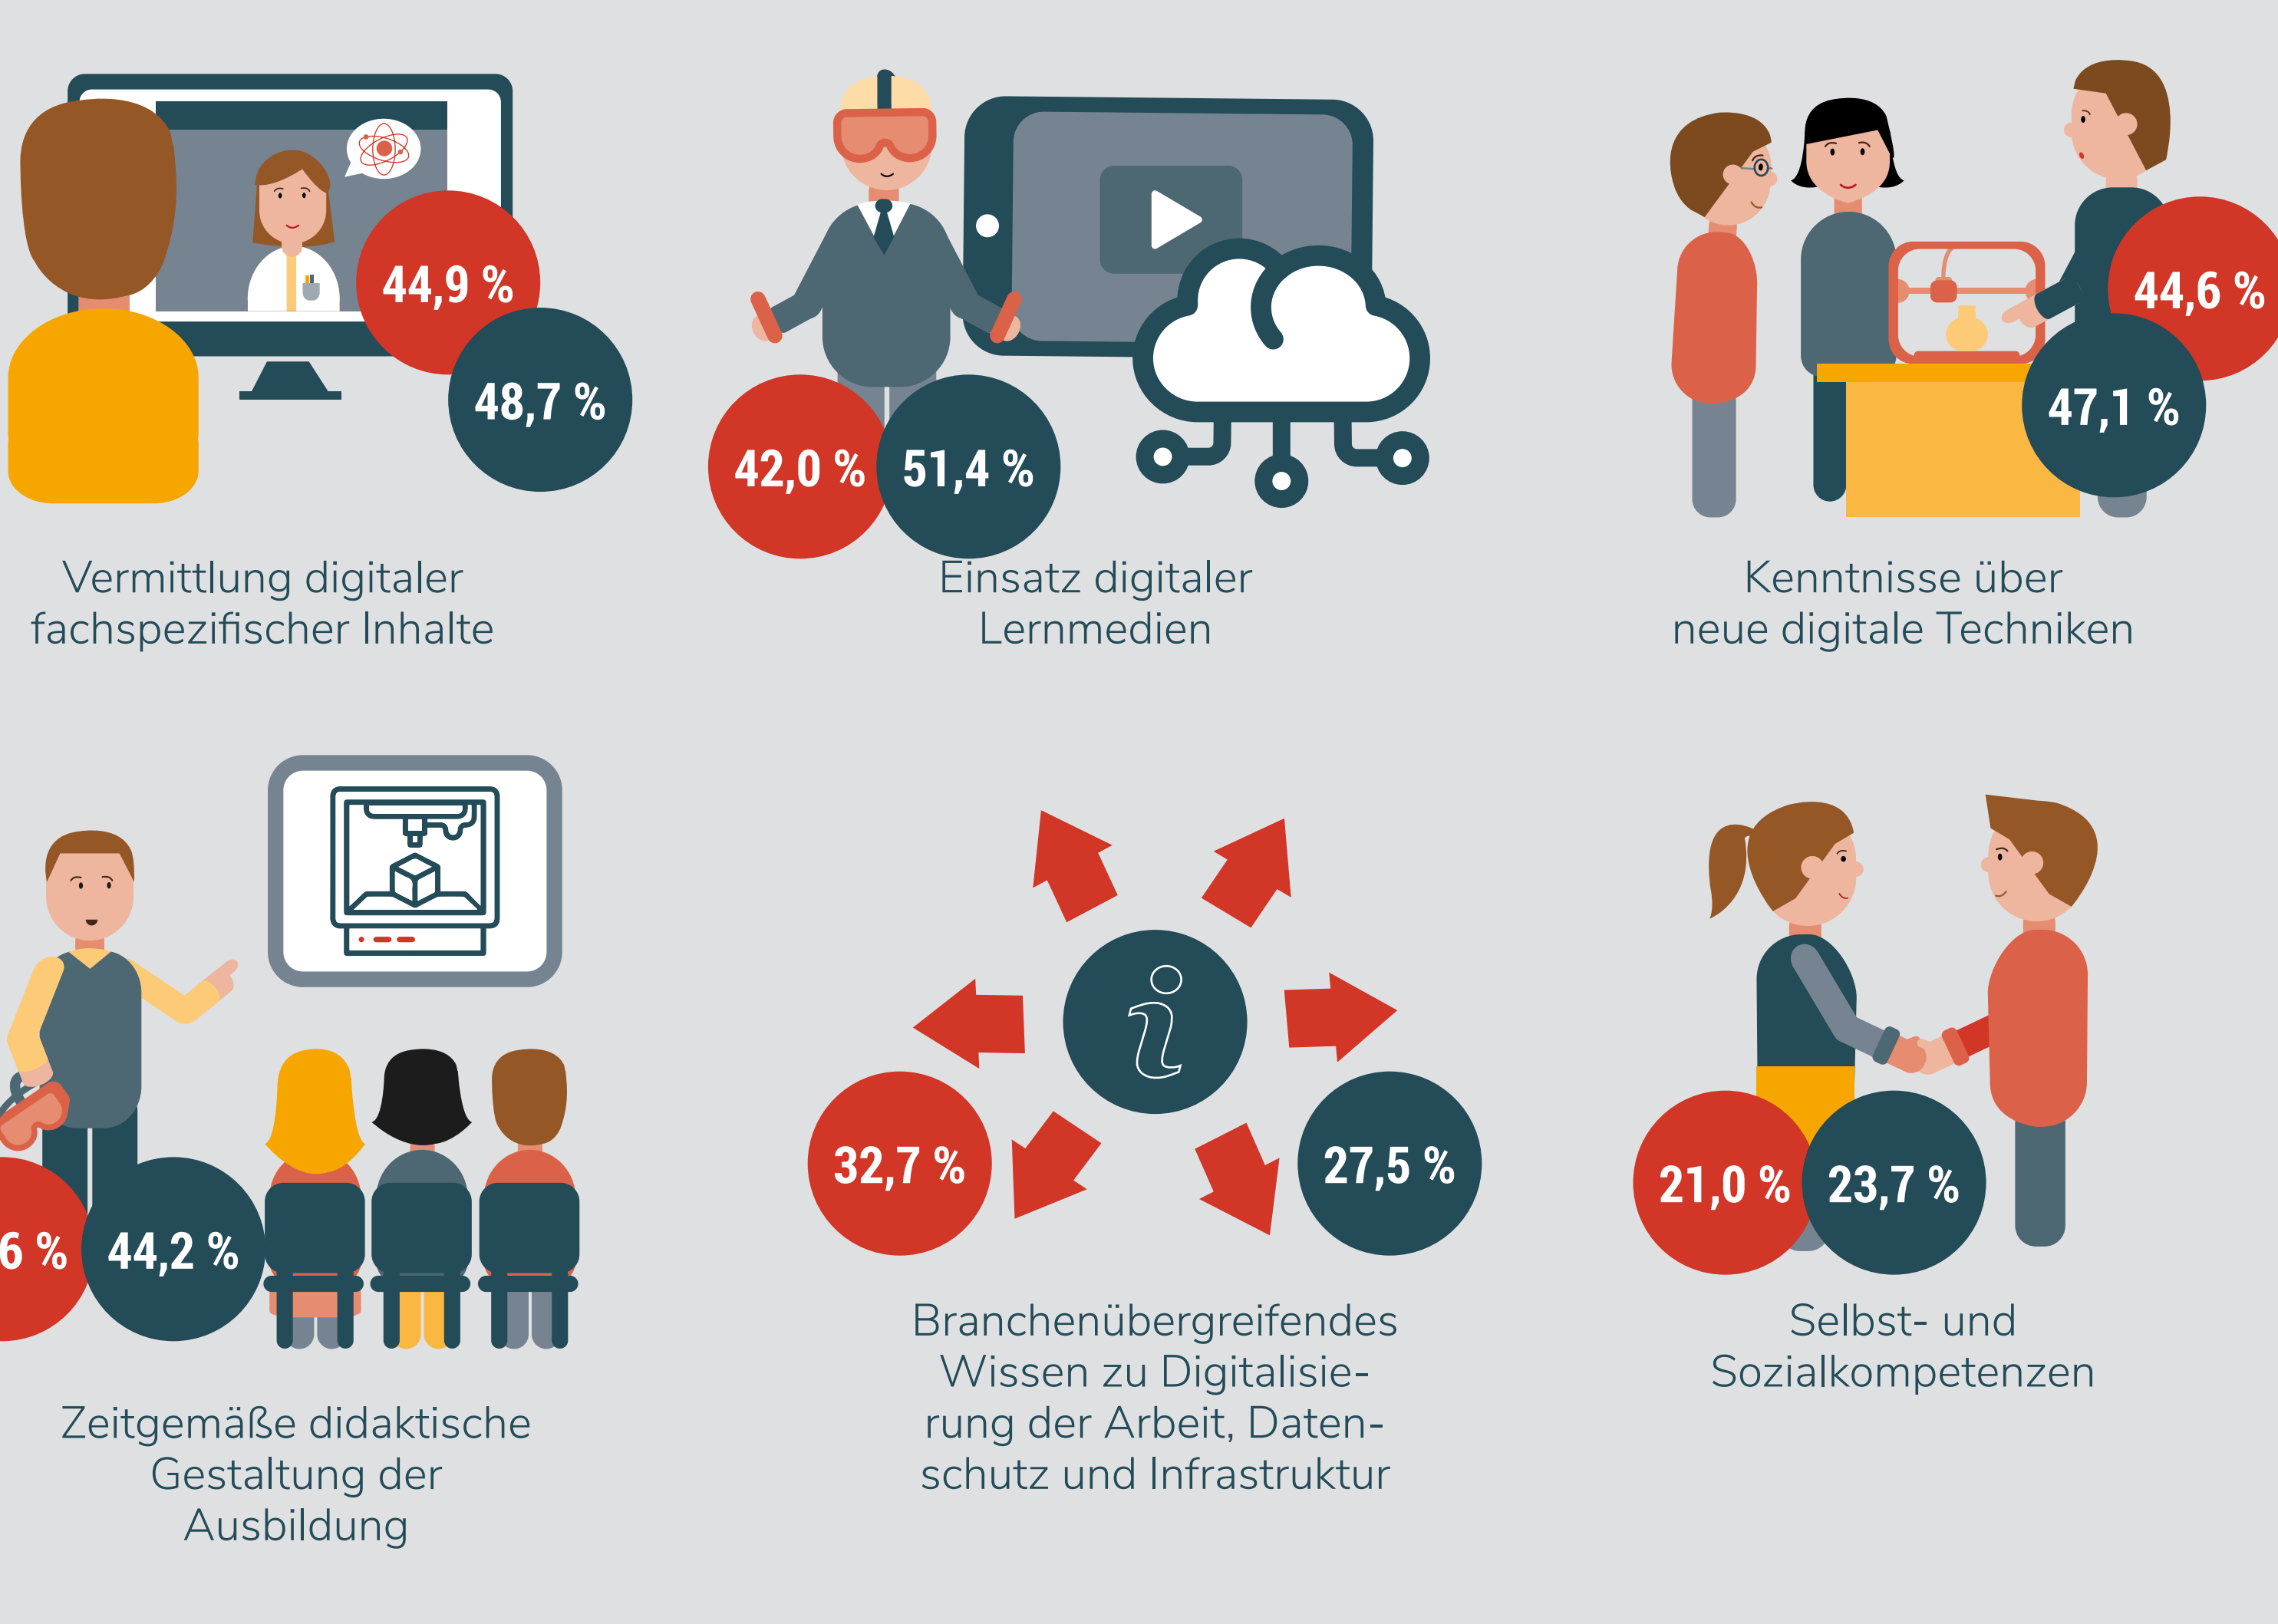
44,9 %

48,7 %

Vermittlung digitaler fachspezifischer Inhalte

42,0 %

51,4 %

Einsatz digitaler Lernmedien

44,6 %

47,1 %

Kenntnisse über neue digitale Techniken

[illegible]6 %

44,2 %

Zeitgemäße didaktische Gestaltung der Ausbildung

32,7 %

27,5 %

Branchenübergreifendes Wissen zu Digitalisierung der Arbeit, Datenschutz und Infrastruktur

21,0 %

23,7 %

Selbst- und Sozialkompetenzen